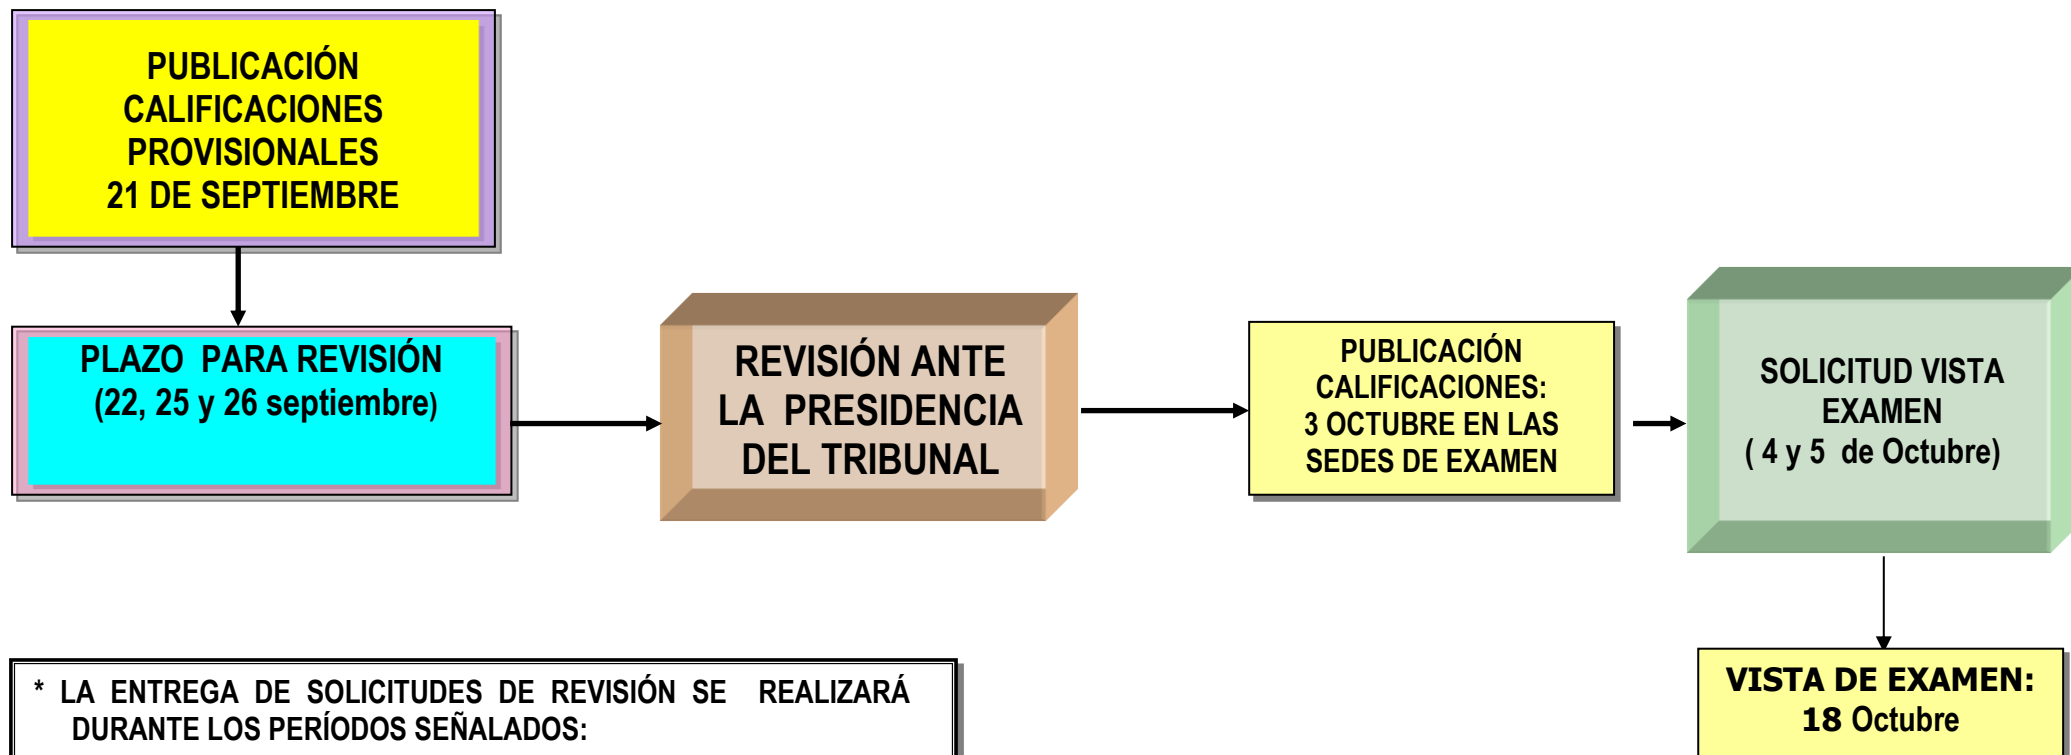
PUBLICACIÓN CALIFICACIONES PROVISIONALES 21 DE SEPTIEMBRE

PLAZO PARA REVISIÓN (22, 25 y 26 septiembre)

REVISIÓN ANTE LA PRESIDENCIA DEL TRIBUNAL

PUBLICACIÓN CALIFICACIONES: 3 OCTUBRE EN LAS SEDES DE EXAMEN

SOLICITUD VISTA EXAMEN ( 4 y 5 de Octubre)

VISTA DE EXAMEN: 18 Octubre

* LA ENTREGA DE SOLICITUDES DE REVISIÓN SE REALIZARÁ DURANTE LOS PERÍODOS SEÑALADOS: